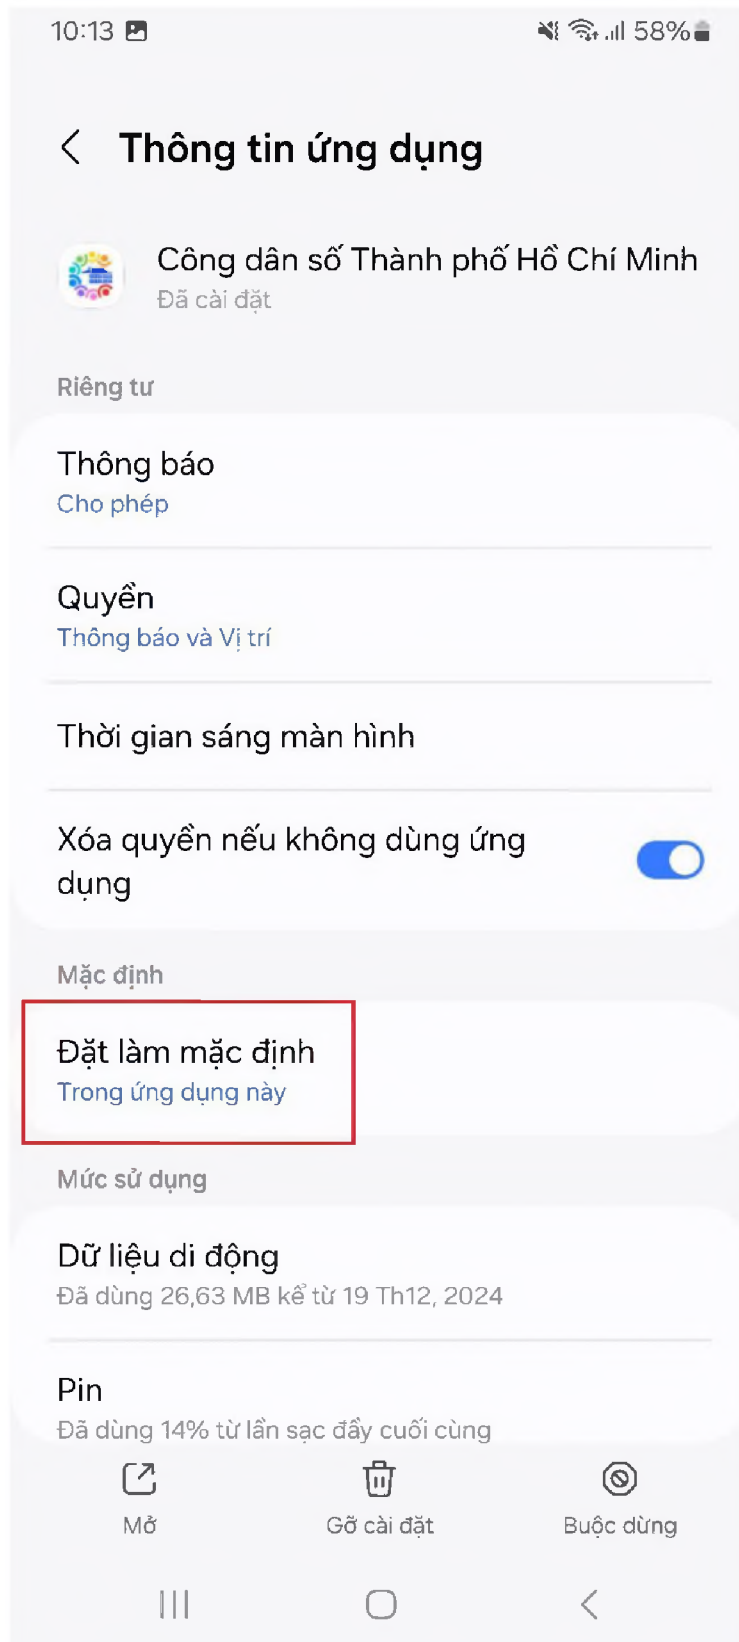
10:13 58%

Thông tin ứng dụng

Công dân số Thành phố Hồ Chí Minh
Đã cài đặt

Riêng tư

Thông báo
Cho phép

Quyền
Thông báo và Vị trí

Thời gian sáng màn hình

Xóa quyền nếu không dùng ứng dụng

Mặc định

Đặt làm mặc định
Trong ứng dụng này

Mức sử dụng

Dữ liệu di động
Đã dùng 26,63 MB kể từ 19 Th12, 2024

Pin
Đã dùng 14% từ lần sạc đầy cuối cùng

Mở Gỡ cài đặt Buộc dừng